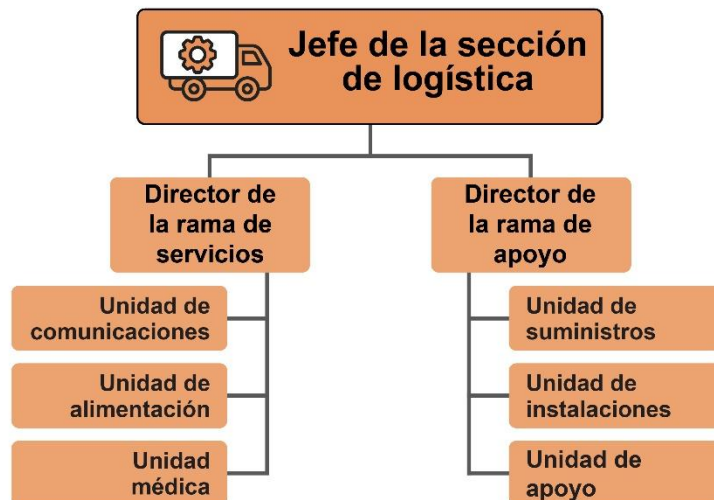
Jefe de la sección de logística

Director de la rama de servicios

Unidad de comunicaciones

Unidad de alimentación

Unidad médica

Director de la rama de apoyo

Unidad de suministros

Unidad de instalaciones

Unidad de apoyo